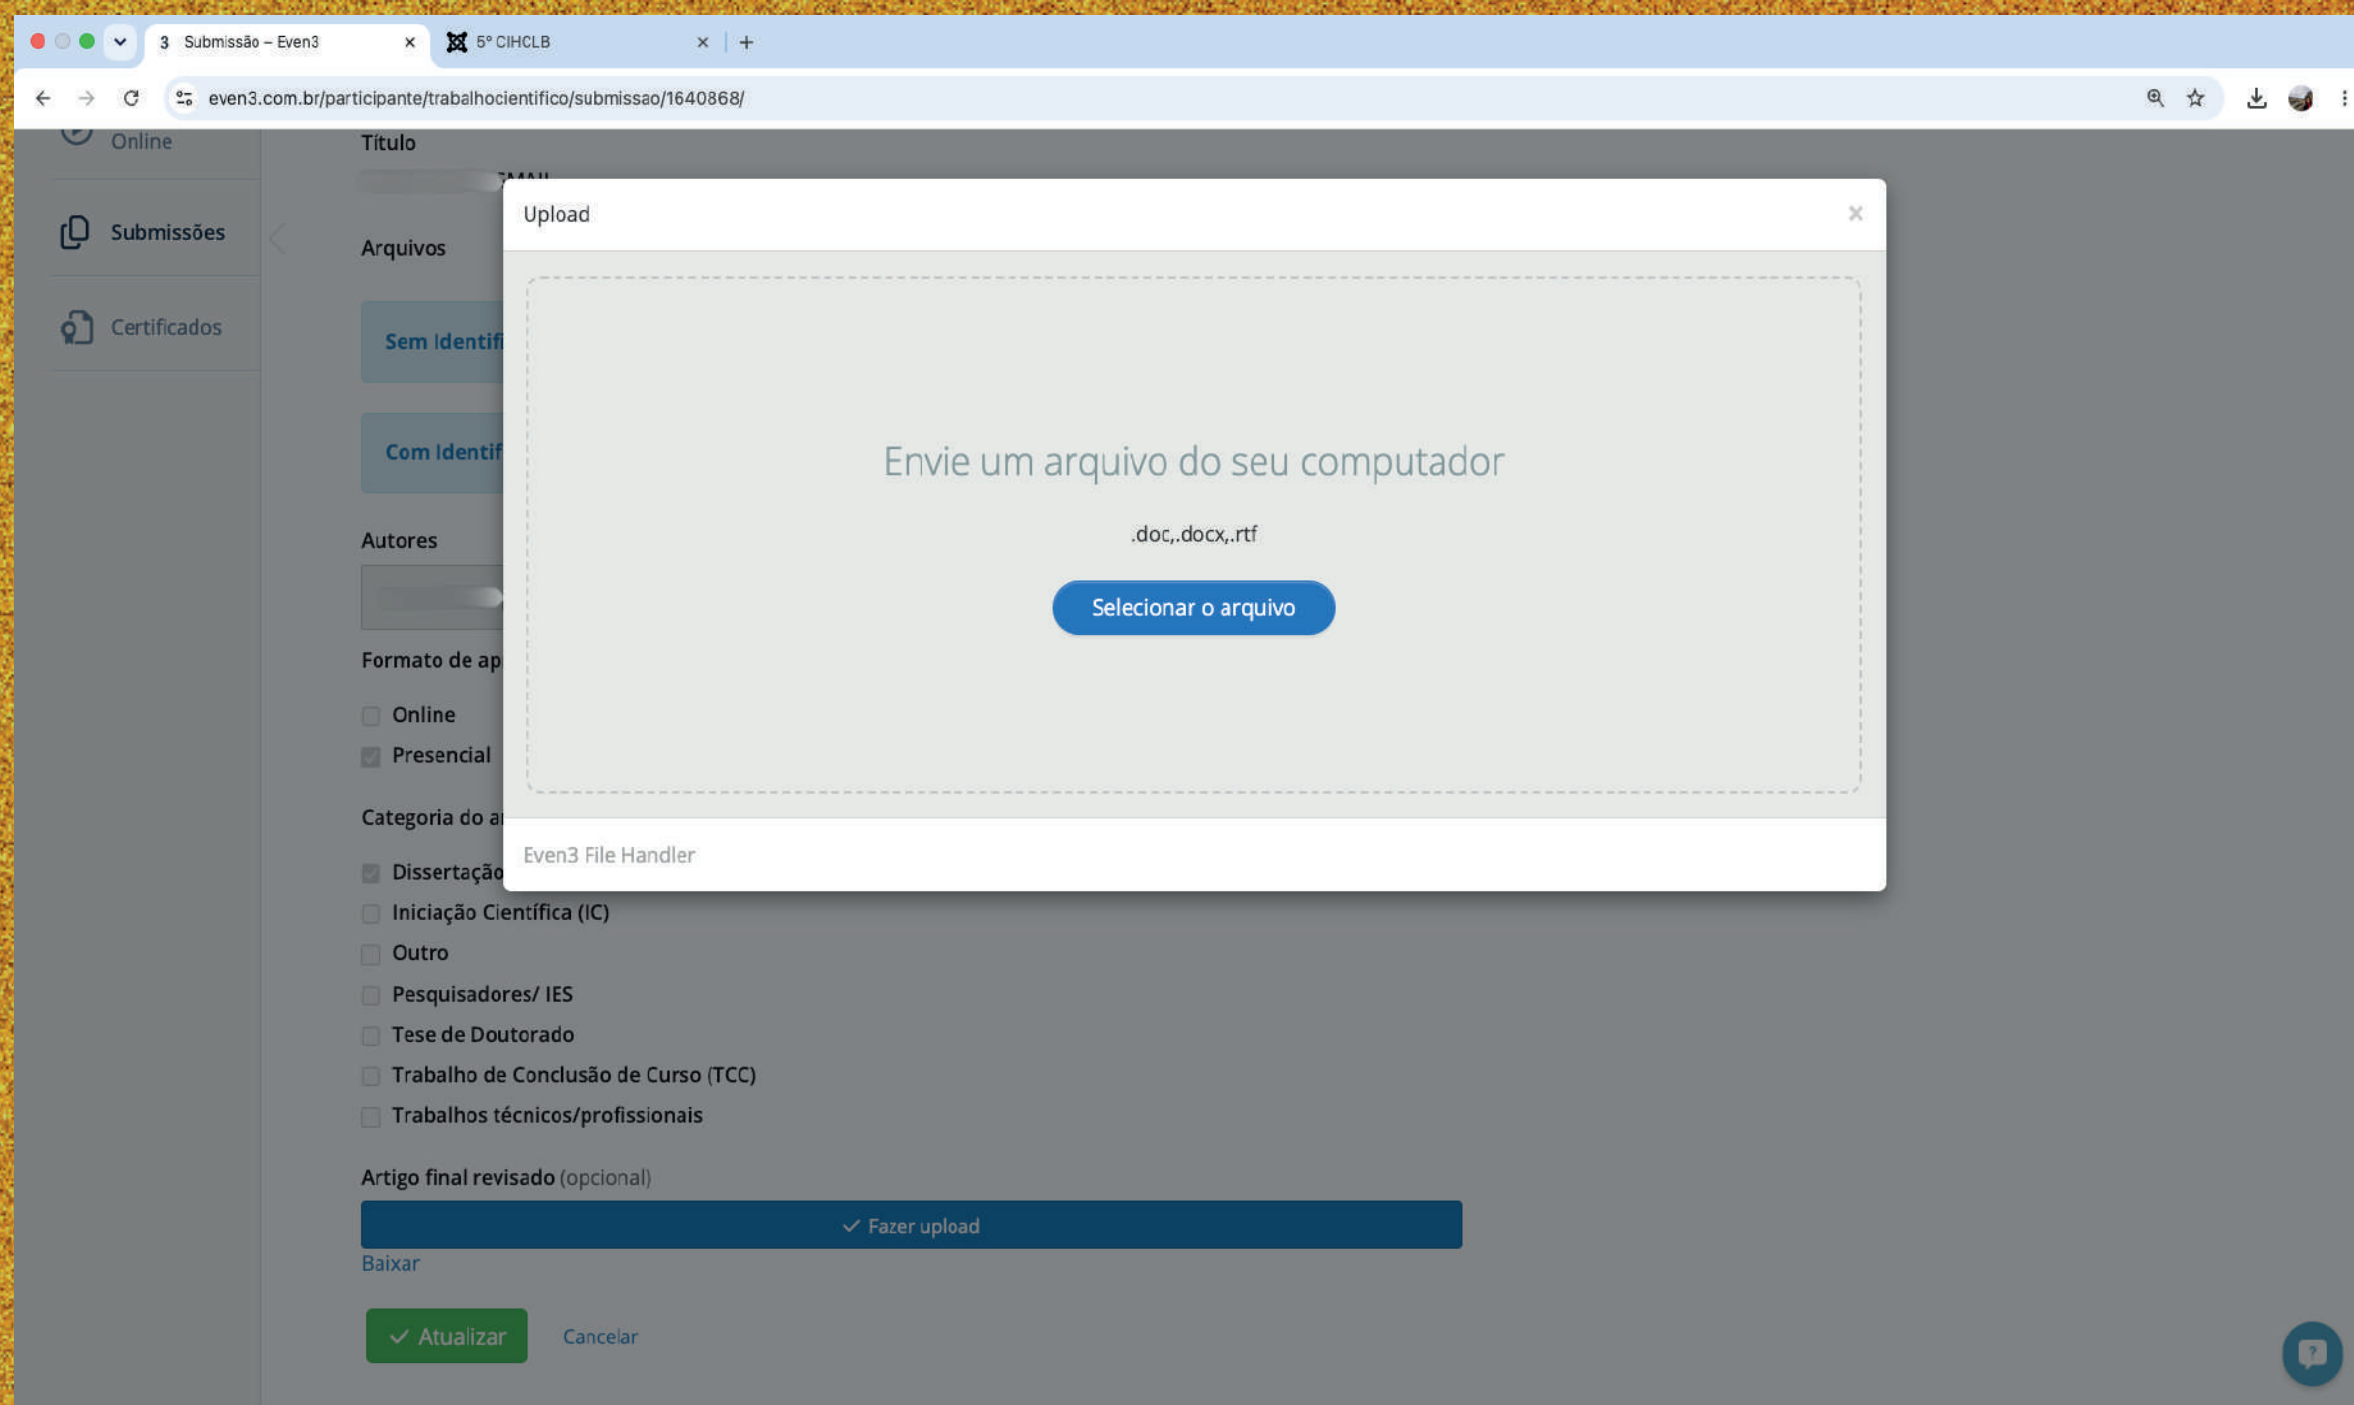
3 Submissão – Even3 ×
5º CIHCLB ×
+

even3.com.br/participante/trabalhocientifico/submissao/1640868/

Online

Submissões

Certificados

Título

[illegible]

Arquivos

Sem Identifi

Com Identif

Autores

Formato de ap

Online

Presencial

Categoria do a

Dissertação

Iniciação Científica (IC)

Outro

Pesquisadores/ IES

Tese de Doutorado

Trabalho de Conclusão de Curso (TCC)

Trabalhos técnicos/profissionais

Artigo final revisado (opcional)

Fazer upload

Baixar

Atualizar

Cancelar

Upload ×

Envie um arquivo do seu computador

.doc,.docx,.rtf

Selecionar o arquivo

Even3 File Handler